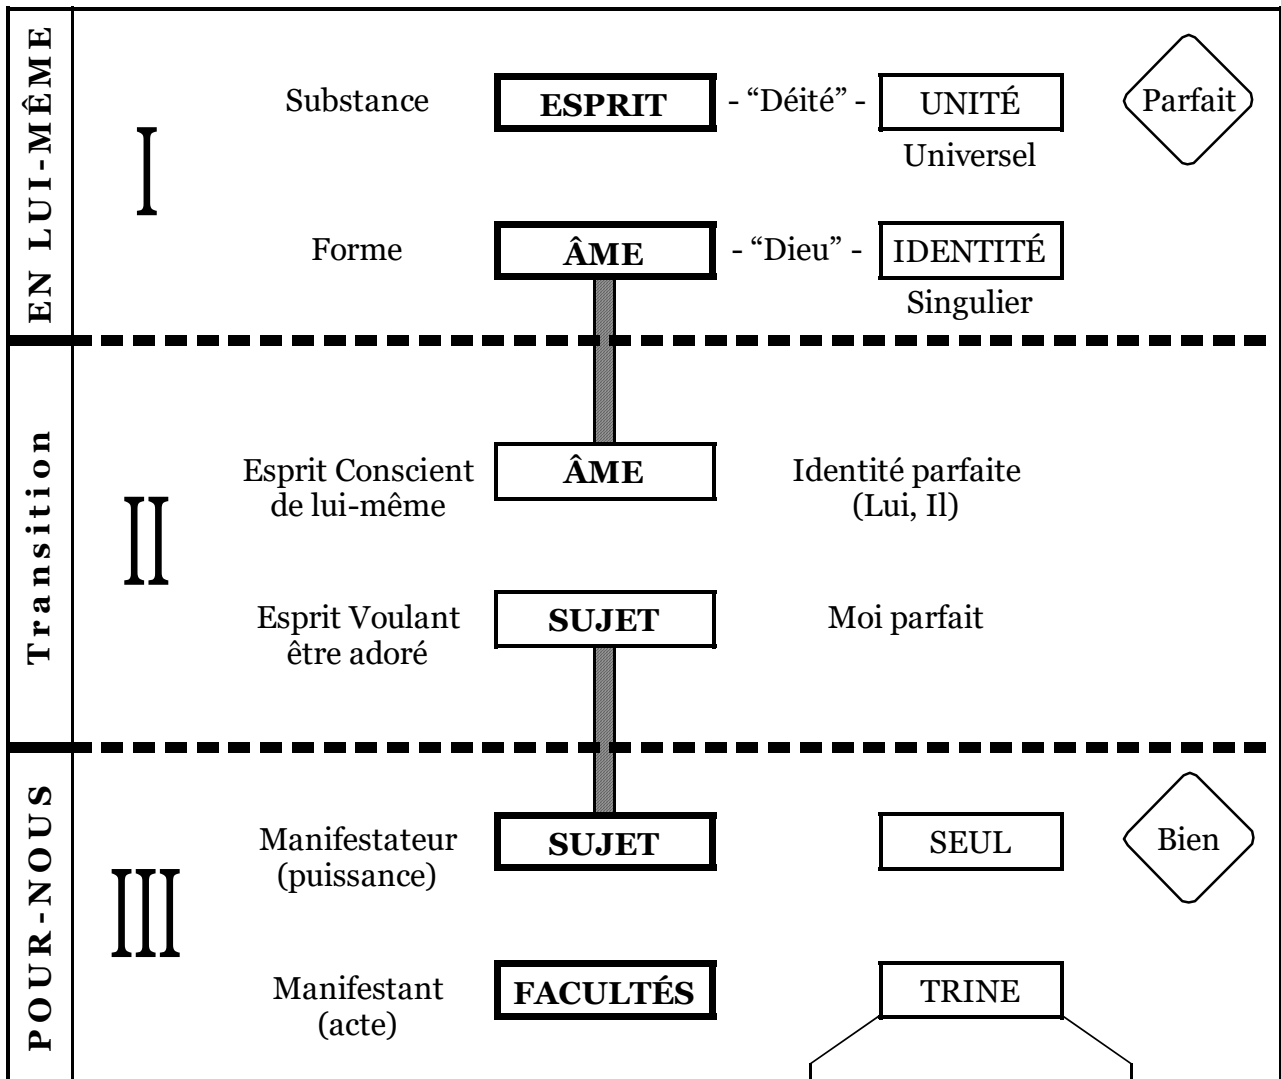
EN LUI-MÊME

I

Substance ESPRIT - "Déité" - UNITÉ Parfait

Universel

Forme ÂME - "Dieu" - IDENTITÉ

Singulier

Transition

II

Esprit Conscient de lui-même ÂME Identité parfaite (Lui, Il)

Esprit Voulant être adoré SUJET Moi parfait

POUR-NOUS

III

Manifestateur (puissance) SUJET SEUL Bien

Manifestant (acte) FACULTÉS TRINE